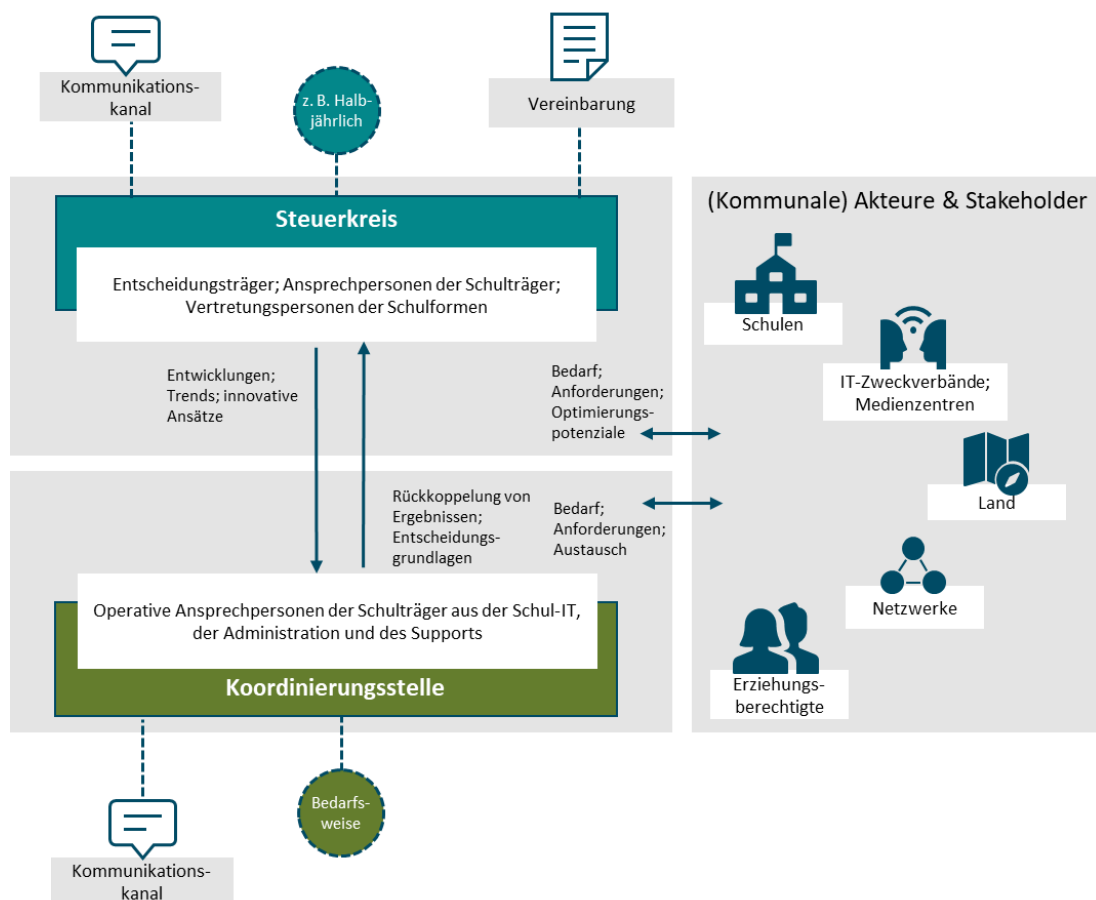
Kommunikationskanal

z. B. Halbjährlich

Vereinbarung

Steuerkreis

Entscheidungsträger; Ansprechpersonen der Schulträger; Vertretungspersonen der Schulformen

Entwicklungen; Trends; innovative Ansätze

Bedarf; Anforderungen; Optimierungspotenziale

Rückkoppelung von Ergebnissen; Entscheidungsgrundlagen

Bedarf; Anforderungen; Austausch

Operative Ansprechpersonen der Schulträger aus der Schul-IT, der Administration und des Supports

Koordinierungsstelle

Bedarfsweise

Kommunikationskanal

(Kommunale) Akteure & Stakeholder

Schulen

IT-Zweckverbände; Medienzentren

Land

Netzwerke

Erziehungsberechtigte